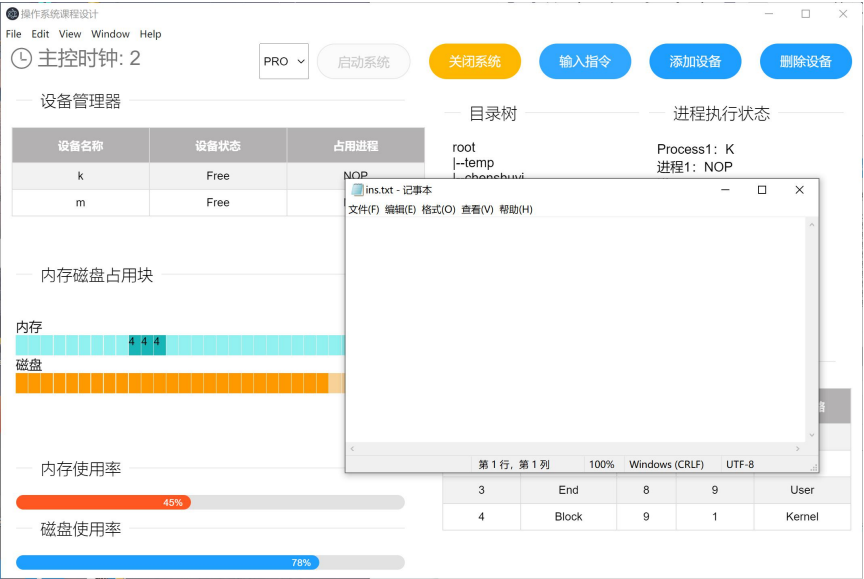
操作系统课程设计

File Edit View Window Help

主控时钟: 2

PRO

启动系统

关闭系统

输入指令

添加设备

删除设备

设备管理器

| 设备名称 | 设备状态 | 占用进程 |
|---|---|---|
| k | Free | NOP |
| m | Free | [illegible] |

目录树

root
|--temp
|--chenshuyi

进程执行状态

Process1: K
进程1: NOP

ins.txt - 记事本

文件(F) 编辑(E) 格式(O) 查看(V) 帮助(H)

第 1 行, 第 1 列 100% Windows (CRLF) UTF-8

内存磁盘占用块

内存

4 4 4

磁盘

内存使用率

45%

磁盘使用率

78%

| 3 | End | 8 | 9 | User |
|---|---|---|---|---|
| 4 | Block | 9 | 1 | Kernel |